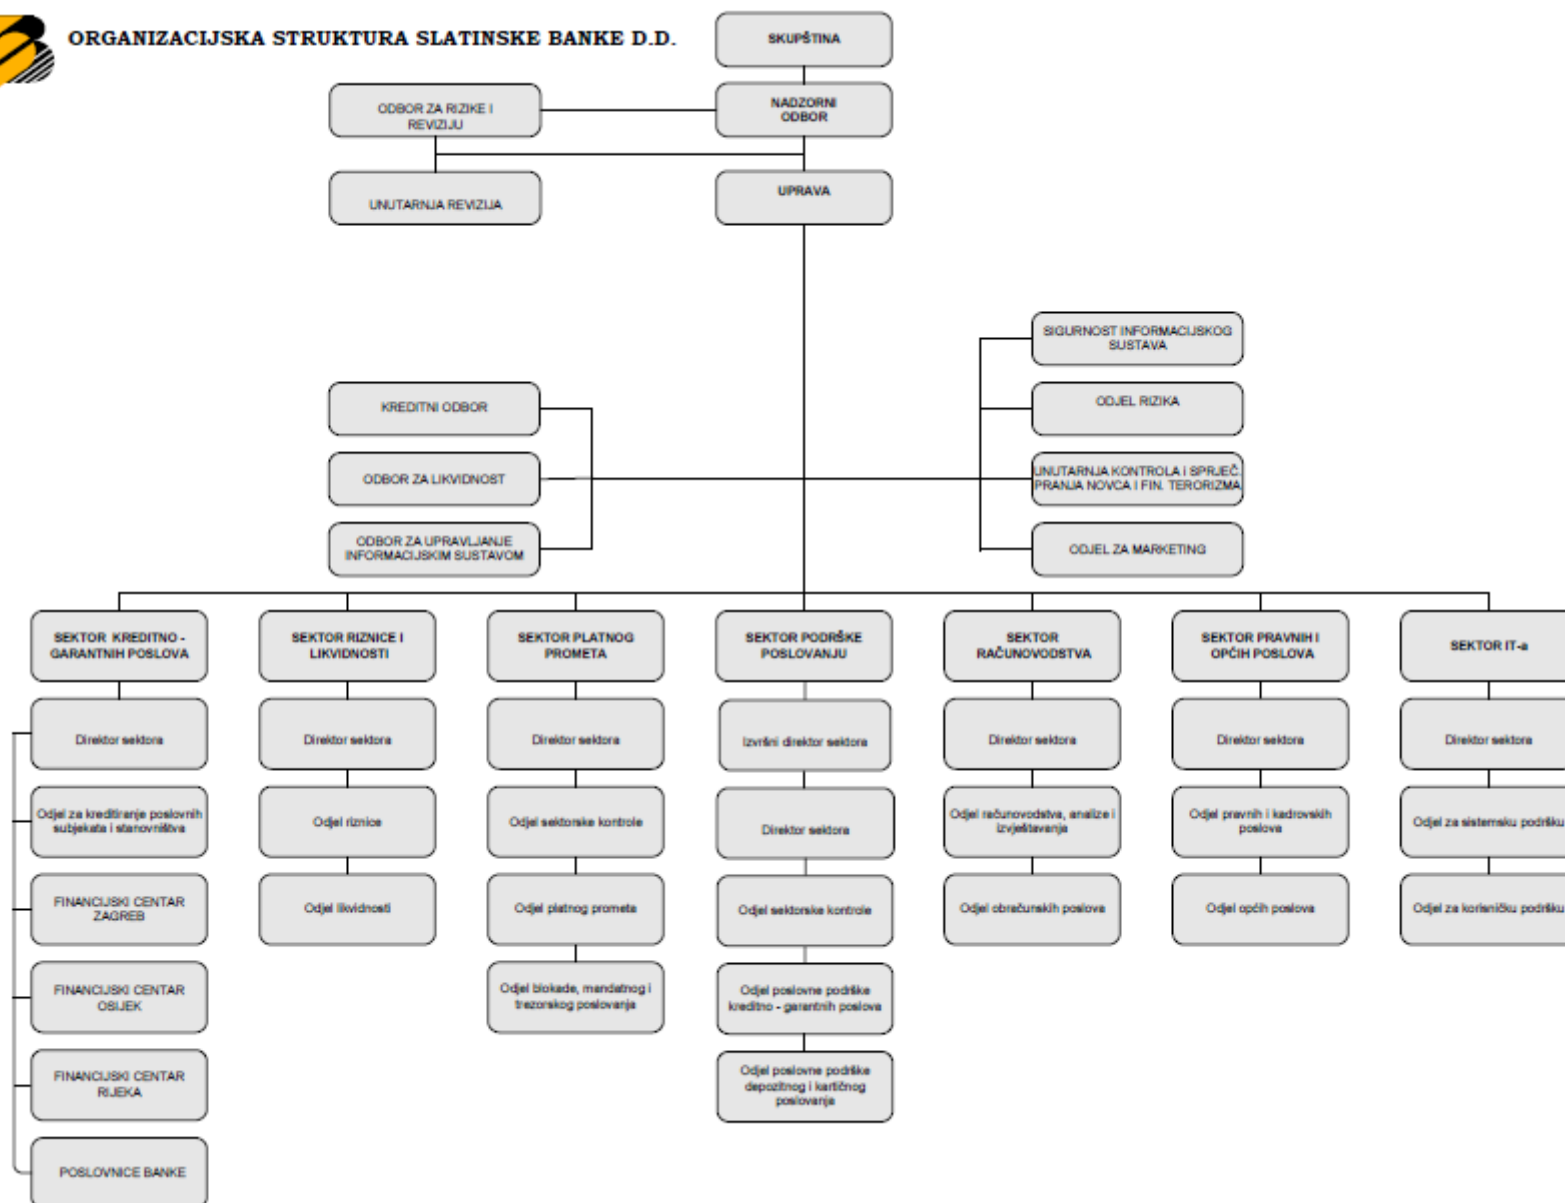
ORGANIZACIJSKA STRUKTURA SLATINSKE BANKE D.D.

SKUPŠTINA

NADZORNI ODBOR

ODBOR ZA RIZIKE I REVIZIJU

UNUTARNJA REVIZIJA

UPRAVA

SIGURNOST INFORMACIJSKOG SUSTAVA

ODJEL RIZIKA

UNUTARNJA KONTROLA I SPRJEČ. PRANJA NOVCA I FIN. TERORIZMA

ODJEL ZA MARKETING

KREDITNI ODBOR

ODBOR ZA LIKVIDNOST

ODBOR ZA UPRAVLJANJE INFORMACIJSKIM SUSTAVOM

SEKTOR KREDITNO - GARANTNIH POSLOVA
Direktor sektora
Odjel za kreditiranje poslovnih subjekata i stanovništva
FINANCIJSKI CENTAR ZAGREB
FINANCIJSKI CENTAR OSIJEK
FINANCIJSKI CENTAR RIJEKA
POSLOVNICE BANKE

SEKTOR RIZNICE I LIKVIDNOSTI
Direktor sektora
Odjel riznice
Odjel likvidnosti

SEKTOR PLATNOG PROMETA
Direktor sektora
Odjel sektorske kontrole
Odjel platnog prometa
Odjel blokade, mandatnog i trezorskog poslovanja

SEKTOR PODRŠKE POSLOVANJU
Izvršni direktor sektora
Direktor sektora
Odjel sektorske kontrole
Odjel poslovne podrške kreditno - garantnih poslova
Odjel poslovne podrške depozitnog i kartičnog poslovanja

SEKTOR RAČUNOVODSTVA
Direktor sektora
Odjel računovodstva, analize i izvještavanja
Odjel obračunskih poslova

SEKTOR PRAVNIH I OPĆIH POSLOVA
Direktor sektora
Odjel pravnih i kadrovskih poslova
Odjel općih poslova

SEKTOR IT-a
Direktor sektora
Odjel za sistemsku podršku
Odjel za korisničku podršku